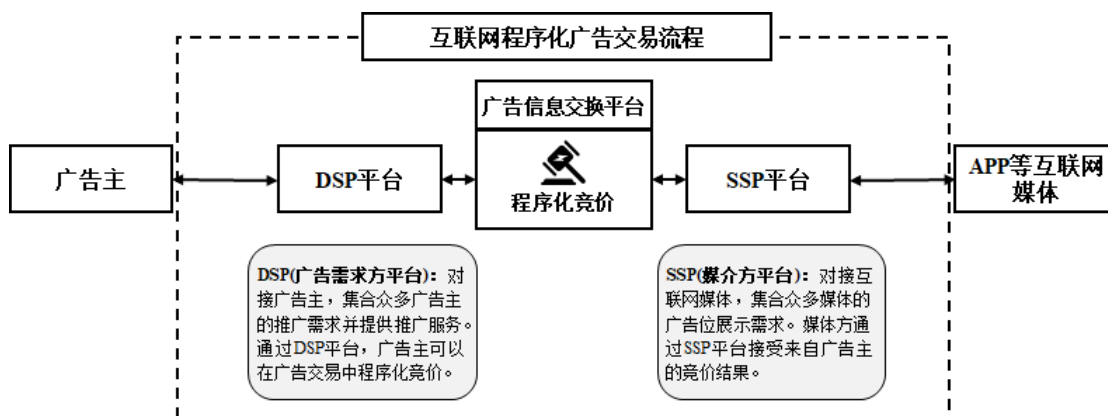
互联网程序化广告交易流程

广告主

DSP平台

广告信息交换平台

程序化竞价

SSP平台

APP等互联网媒体

DSP(广告需求方平台)：对接广告主，集合众多广告主的推广需求并提供推广服务。通过DSP平台，广告主可以在广告交易中程序化竞价。

SSP(媒介方平台)：对接互联网媒体，集合众多媒体的广告位展示需求。媒体方通过SSP平台接受来自广告主的竞价结果。